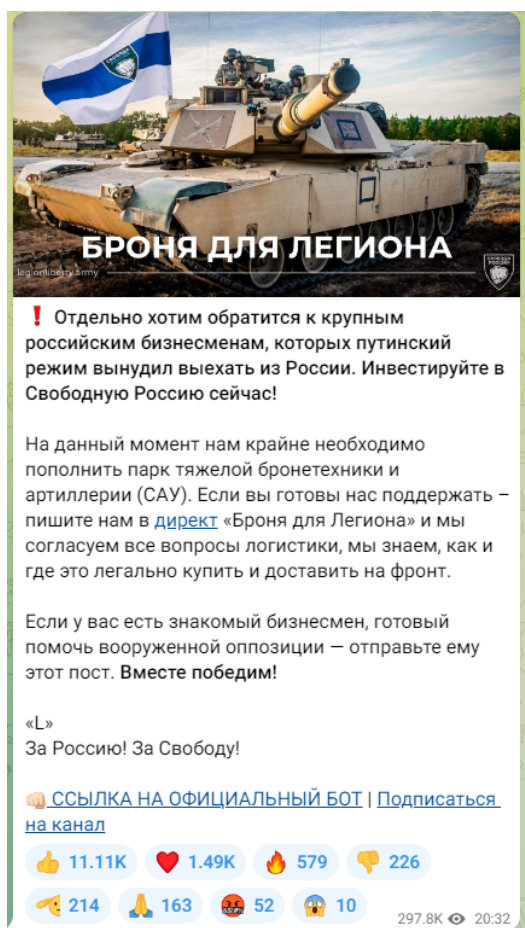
СВОБОДА РОССИИ

БРОНЯ ДЛЯ ЛЕГИОНА

legionliberty.army

СВОБОДА РОССИИ

❗ Отдельно хотим обратится к крупным российским бизнесменам, которых путинский режим вынудил выехать из России. Инвестируйте в Свободную Россию сейчас!

На данный момент нам крайне необходимо пополнить парк тяжелой бронетехники и артиллерии (САУ). Если вы готовы нас поддержать – пишите нам в директ «Броня для Легиона» и мы согласуем все вопросы логистики, мы знаем, как и где это легально купить и доставить на фронт.

Если у вас есть знакомый бизнесмен, готовый помочь вооруженной оппозиции — отправьте ему этот пост. Вместе победим!

«L»
За Россию! За Свободу!

👊 ССЫЛКА НА ОФИЦИАЛЬНЫЙ БОТ | Подписаться на канал

👍 11.11K ❤️ 1.49K 🔥 579 👎 226 
🫡 214 🙏 163 🤬 52 😱 10

297.8K 20:32